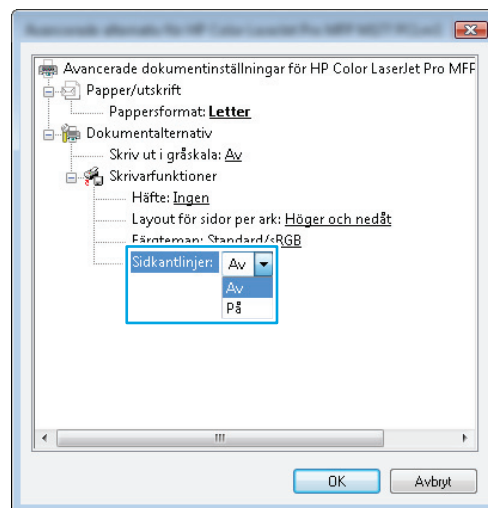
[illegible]

Avancerade dokumentinställningar för HP Color LaserJet Pro MFF
Papper/utskrift
Pappersformat: Letter
Dokumentalternativ
Skriv ut i gråskala: Av
Skrivarfunktioner
Häfte: Ingen
Layout för sidor per ark: Höger och nedåt
Färgteman: Standard/sRGB
Sidkantlinjer: Av
Av
På

III

OK
Avbryt